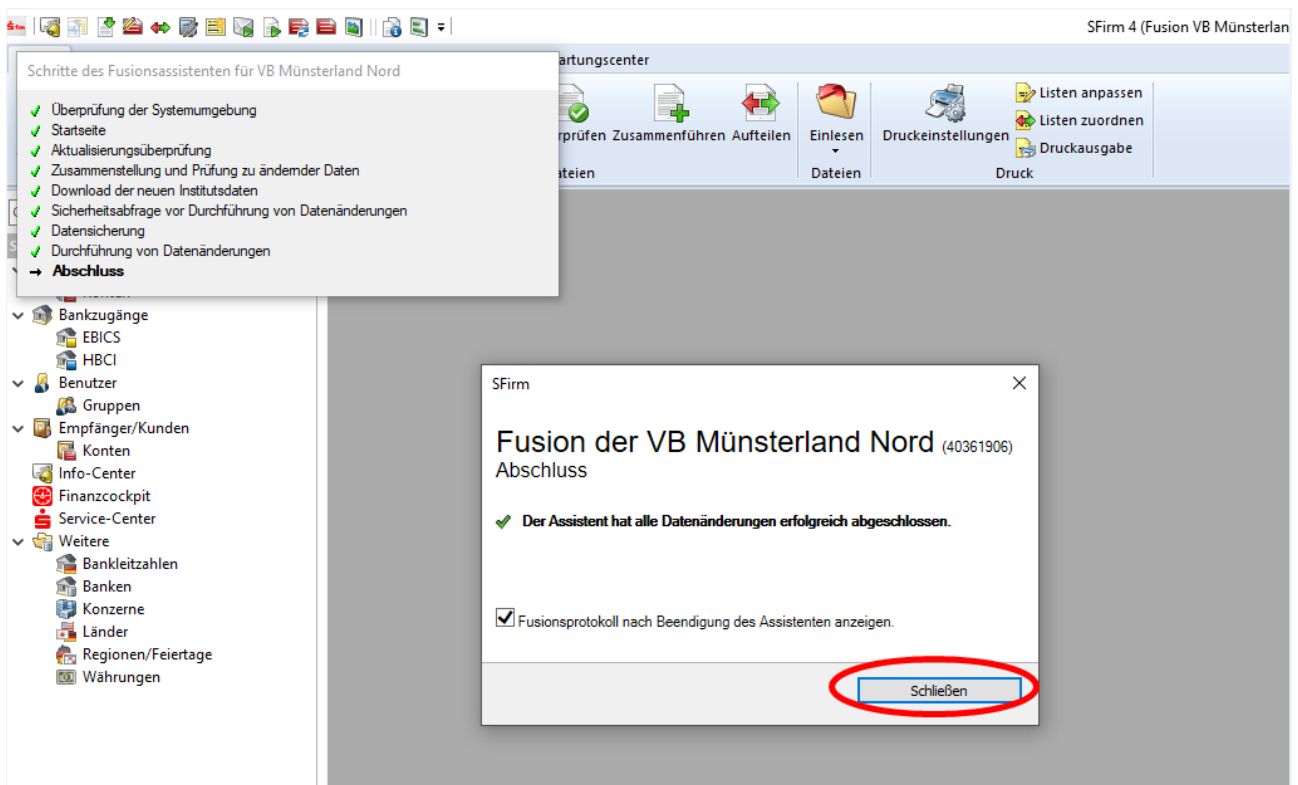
SFirm 4 (Fusion VB Münsterlan

Schritte des Fusionsassistenten für VB Münsterland Nord

Überprüfung der Systemumgebung
Startseite
Aktualisierungsüberprüfung
Zusammenstellung und Prüfung zu ändernder Daten
Download der neuen Institutsdaten
Sicherheitsabfrage vor Durchführung von Datenänderungen
Datensicherung
Durchführung von Datenänderungen
→ Abschluss

artungscenter

rprüfen Zusammenführen Aufteilen
ateien

Einlesen
Dateien

Druckeinstellungen
Listen anpassen
Listen zuordnen
Druckausgabe
Druck

Bankzugänge
EBICS
HBCI
Benutzer
Gruppen
Empfänger/Kunden
Konten
Info-Center
Finanzcockpit
Service-Center
Weitere
Bankleitzahlen
Banken
Konzerne
Länder
Regionen/Feiertage
Währungen

SFirm

Fusion der VB Münsterland Nord (40361906)
Abschluss

Der Assistent hat alle Datenänderungen erfolgreich abgeschlossen.

Fusionsprotokoll nach Beendigung des Assistenten anzeigen.

Schließen